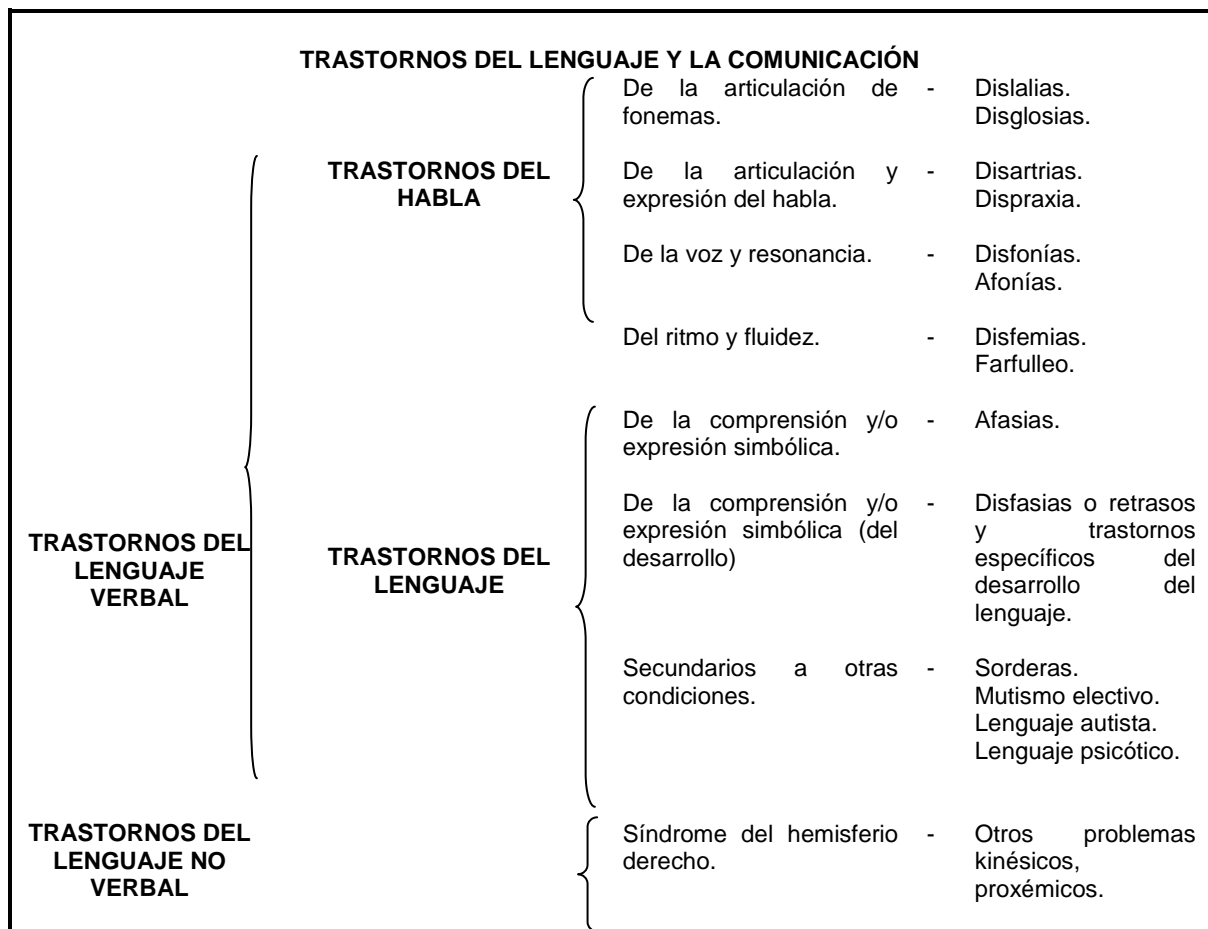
TRASTORNOS DEL LENGUAJE Y LA COMUNICACIÓN

TRASTORNOS DEL LENGUAJE VERBAL

TRASTORNOS DEL HABLA

De la articulación de fonemas. - Dislalias. Disglosias.

De la articulación y expresión del habla. - Disartrias. Dispraxia.

De la voz y resonancia. - Disfonías. Afonías.

Del ritmo y fluidez. - Disfemias. Farfulleo.

TRASTORNOS DEL LENGUAJE

De la comprensión y/o expresión simbólica. - Afasias.

De la comprensión y/o expresión simbólica (del desarrollo) - Disfasias o retrasos y trastornos específicos del desarrollo del lenguaje.

Secundarios a otras condiciones. - Sorderas. Mutismo electivo. Lenguaje autista. Lenguaje psicótico.

TRASTORNOS DEL LENGUAJE NO VERBAL

Síndrome del hemisferio derecho. - Otros problemas kinésicos, proxémicos.